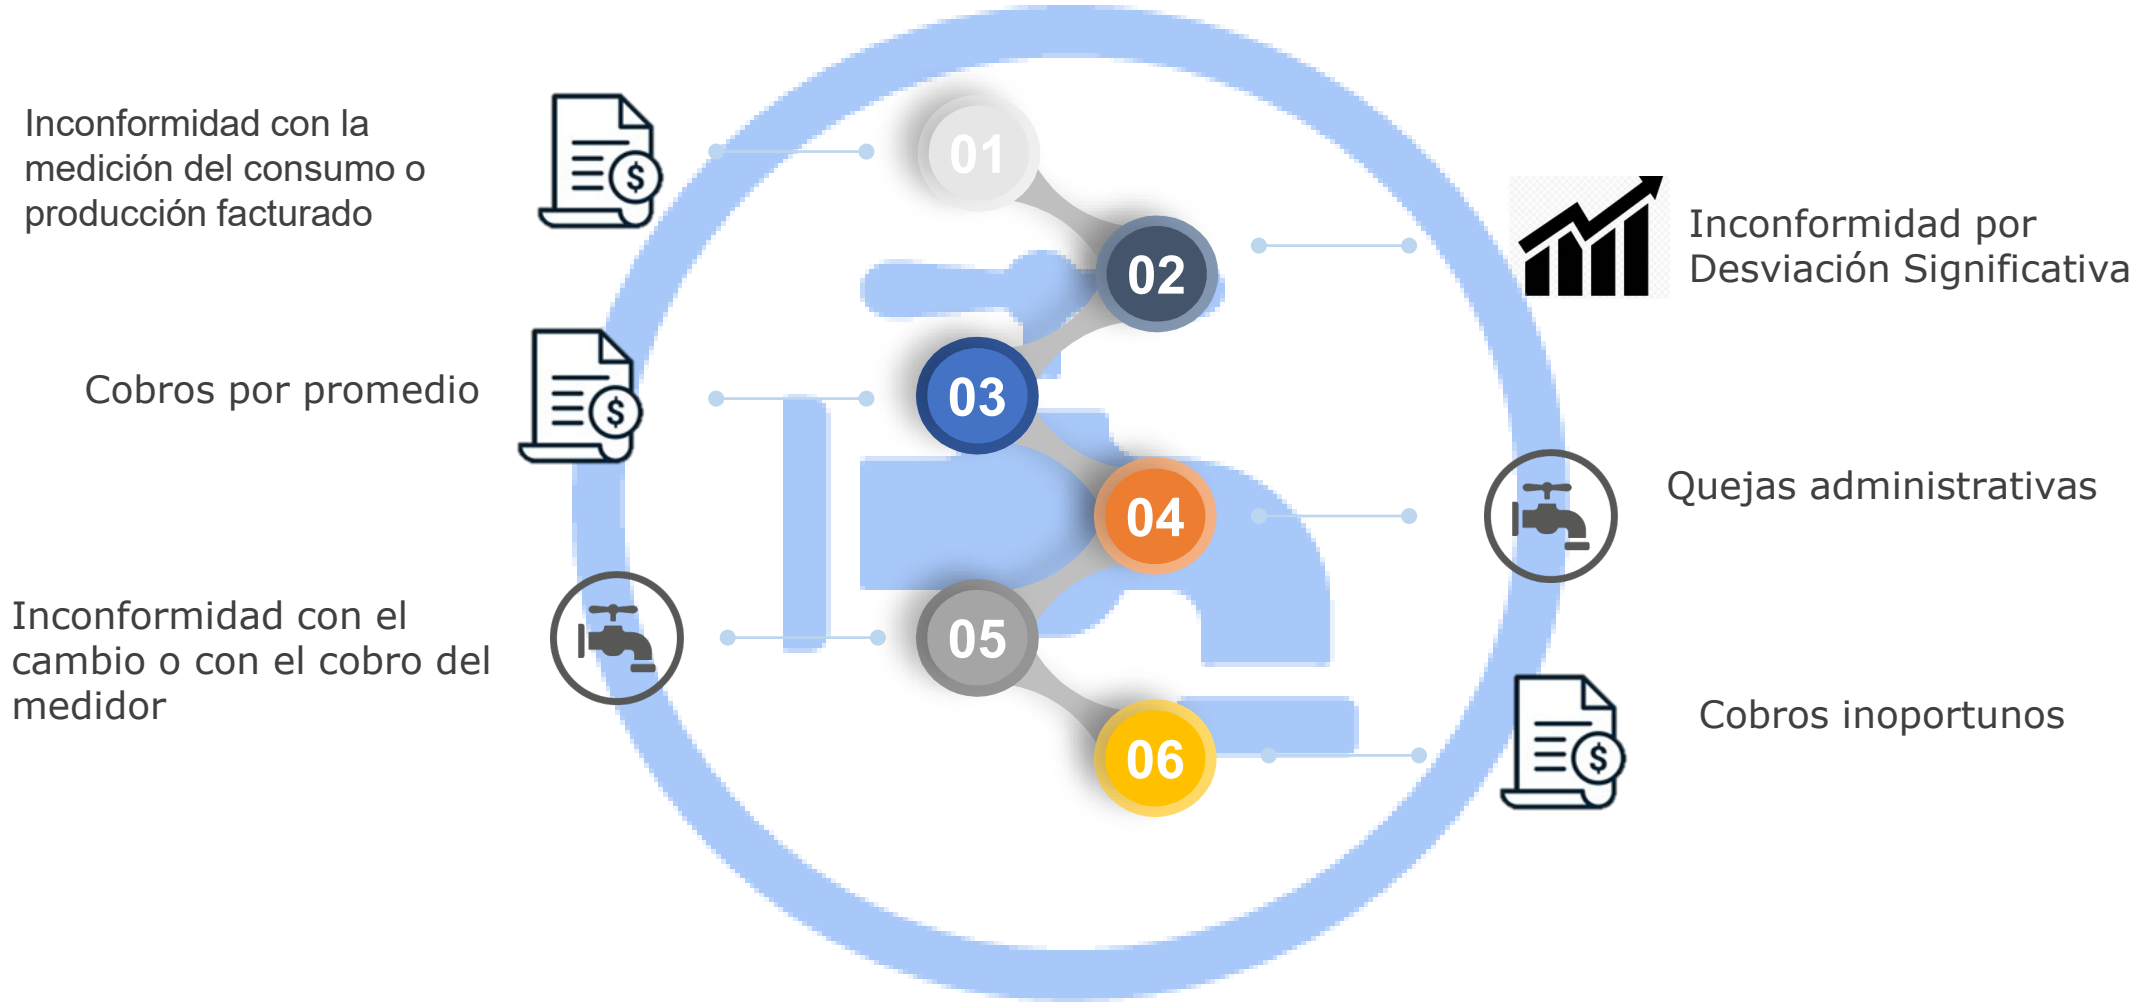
Inconformidad con la medición del consumo o producción facturado

01

02

Inconformidad por Desviación Significativa

Cobros por promedio

03

04

Quejas administrativas

Inconformidad con el cambio o con el cobro del medidor

05

06

Cobros inoportunos